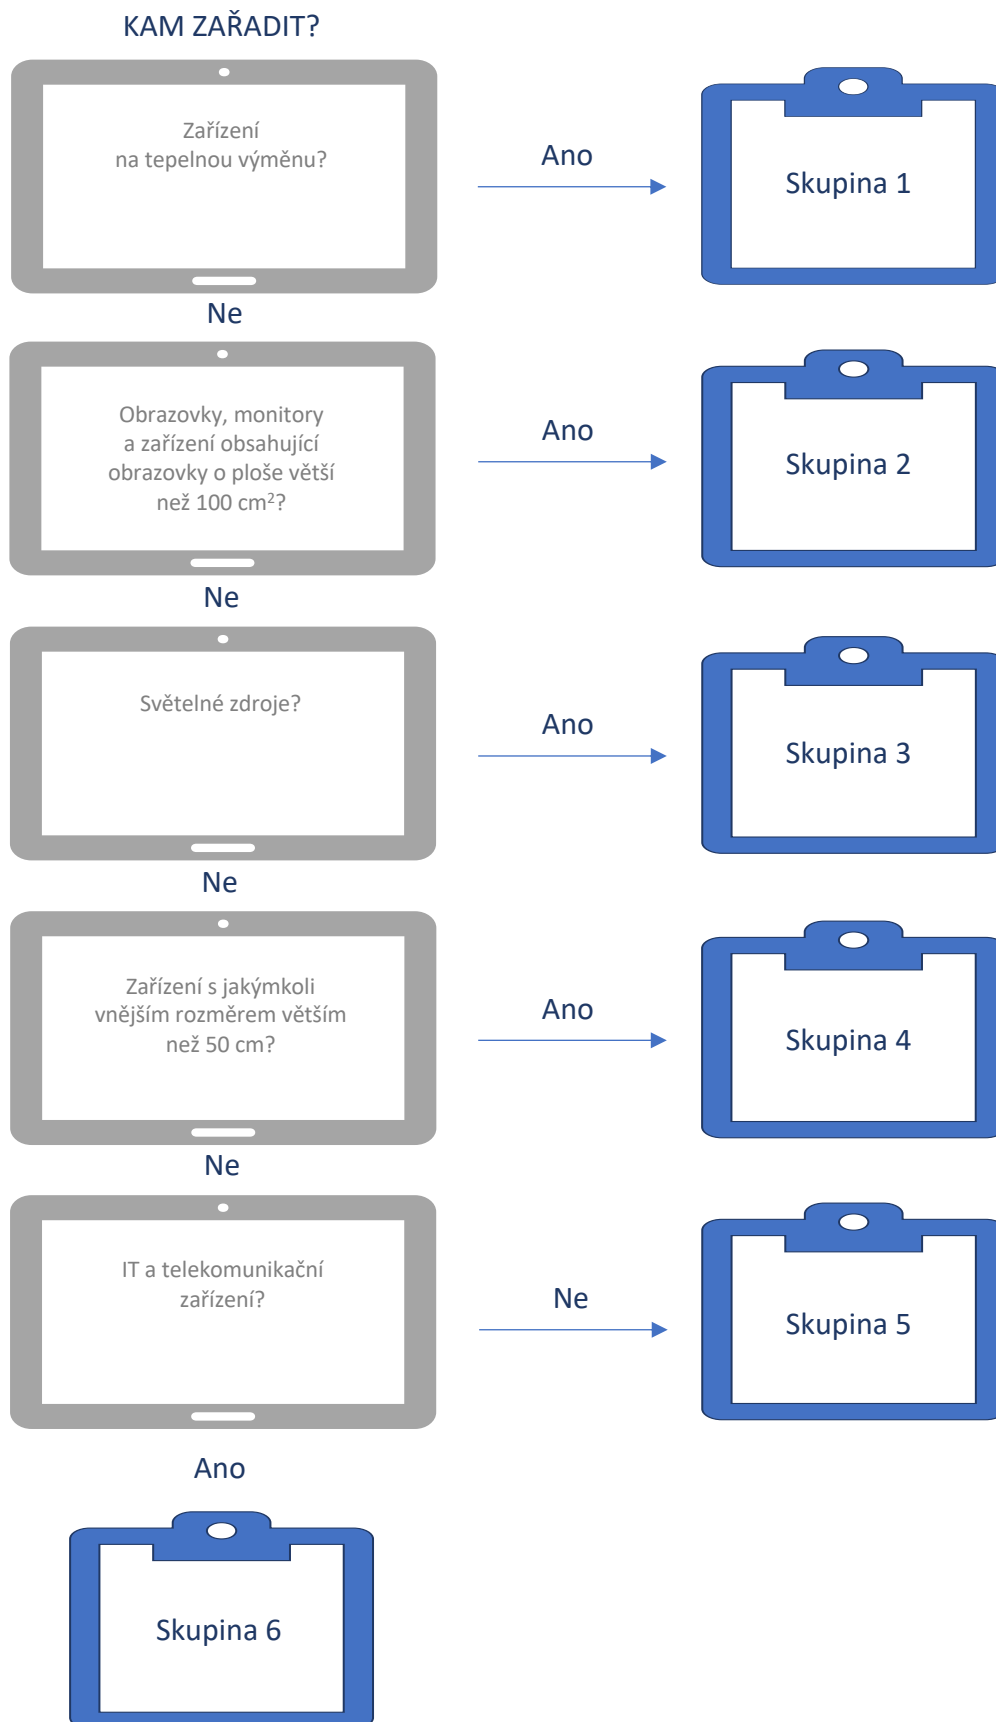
KAM ZAŘADIT?

Zařízení na tepelnou výměnu?

Ano

Skupina 1

Ne

Obrazovky, monitory a zařízení obsahující obrazovky o ploše větší než 100 cm$^2$?

Ano

Skupina 2

Ne

Světelné zdroje?

Ano

Skupina 3

Ne

Zařízení s jakýmkoli vnějším rozměrem větším než 50 cm?

Ano

Skupina 4

Ne

IT a telekomunikační zařízení?

Ne

Skupina 5

Ano

Skupina 6